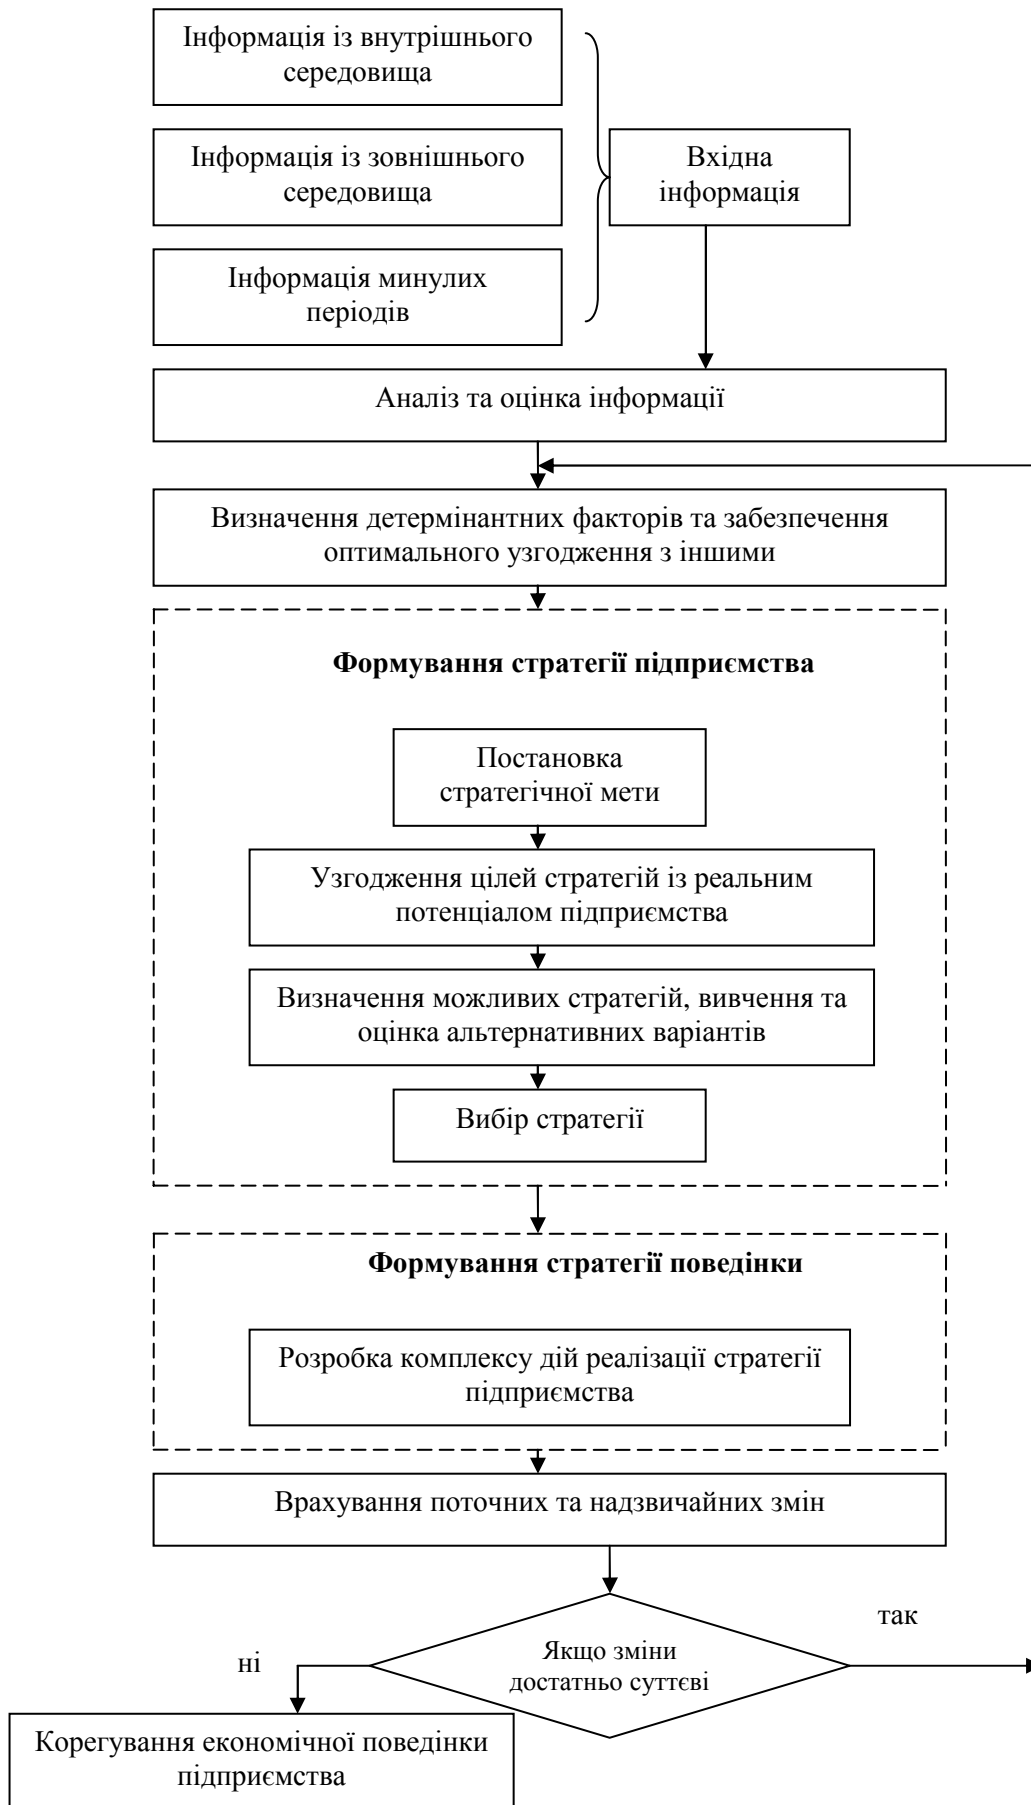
Інформація із внутрішнього середовища

Інформація із зовнішнього середовища

Інформація минулих періодів

Вхідна інформація

Аналіз та оцінка інформації

Визначення детермінантних факторів та забезпечення оптимального узгодження з іншими

**Формування стратегії підприємства**

Постановка стратегічної мети

Узгодження цілей стратегій із реальним потенціалом підприємства

Визначення можливих стратегій, вивчення та оцінка альтернативних варіантів

Вибір стратегії

**Формування стратегії поведінки**

Розробка комплексу дій реалізації стратегії підприємства

Врахування поточних та надзвичайних змін

так

ні

Якщо зміни достатньо суттєві

Корегування економічної поведінки підприємства